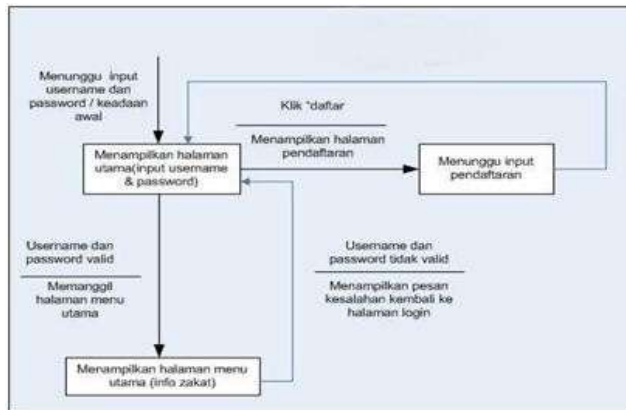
Menunggu input username dan password / keadaan awal

Klik "daftar

Menampilkan halaman pendaftaran

Menampilkan halaman utama(input username & password)

Menunggu input pendaftaran

Username dan password valid

Memanggil halaman menu utama

Username dan password tidak valid

Menampilkan pesan kesalahan kembali ke halaman login

Menampilkan halaman menu utama (info zakat)